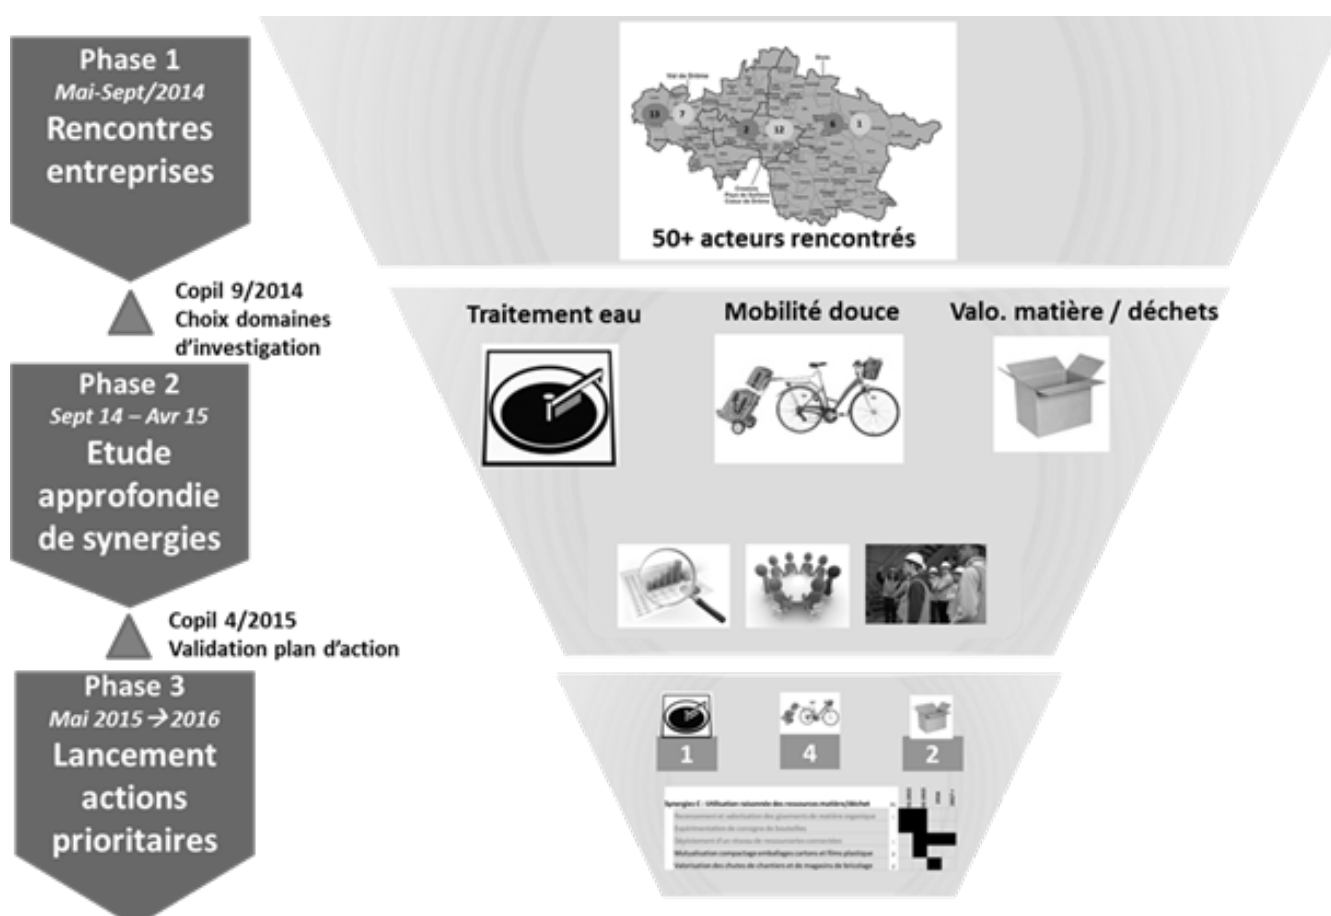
Phase 1
Mai-Sept/2014
Rencontres entreprises

13 7 2 12 6 1

50+ acteurs rencontrés

Copil 9/2014
Choix domaines d'investigation

Phase 2
Sept 14 – Avr 15
Etude approfondie de synergies

Traitement eau

Mobilité douce

Valo. matière / déchets

Copil 4/2015
Validation plan d'action

Phase 3
Mai 2015 → 2016
Lancement actions prioritaires

1 4 2

Synergies C - Utilisation rationnelle des ressources matière/déchet
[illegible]
Expérimentation de consigne de bouteilles
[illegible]
Mutualisation compactage emballages cartons et films plastique
Valorisation des chutes de chantiers et de magasins de bricolage